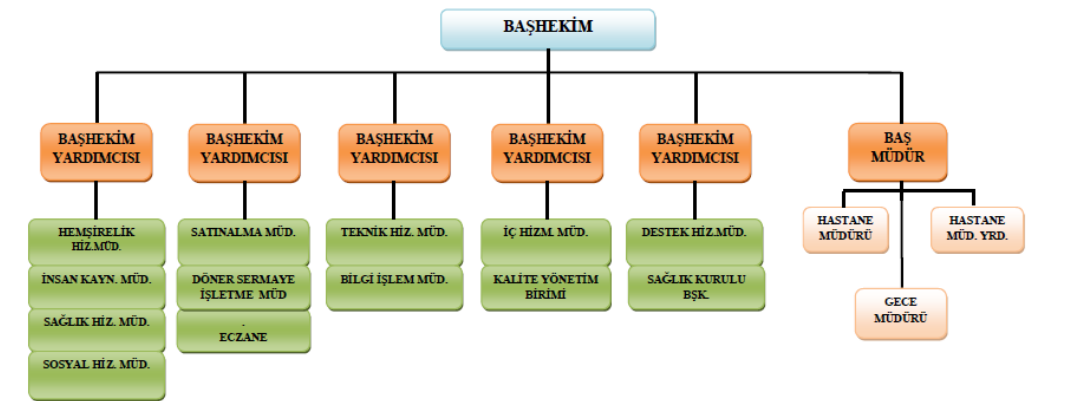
BAŞHEKİM

BAŞHEKİM YARDIMCISI

HEMŞİRELİK HİZ.MÜD.

İNSAN KAYN. MÜD.

SAĞLIK HİZ. MÜD.

SOSYAL HİZ. MÜD.

BAŞHEKİM YARDIMCISI

SATINALMA MÜD.

DÖNER SERMAYE İŞLETME MÜD

ECZANE

BAŞHEKİM YARDIMCISI

TEKNİK HİZ. MÜD.

BİLGİ İŞLEM MÜD.

BAŞHEKİM YARDIMCISI

İÇ HİZM. MÜD.

KALİTE YÖNETİM BİRİMİ

BAŞHEKİM YARDIMCISI

DESTEK HİZ.MÜD.

SAĞLIK KURULU BŞK.

BAŞ MÜDÜR

HASTANE MÜDÜRÜ

HASTANE MÜD. YRD.

GECE MÜDÜRÜ